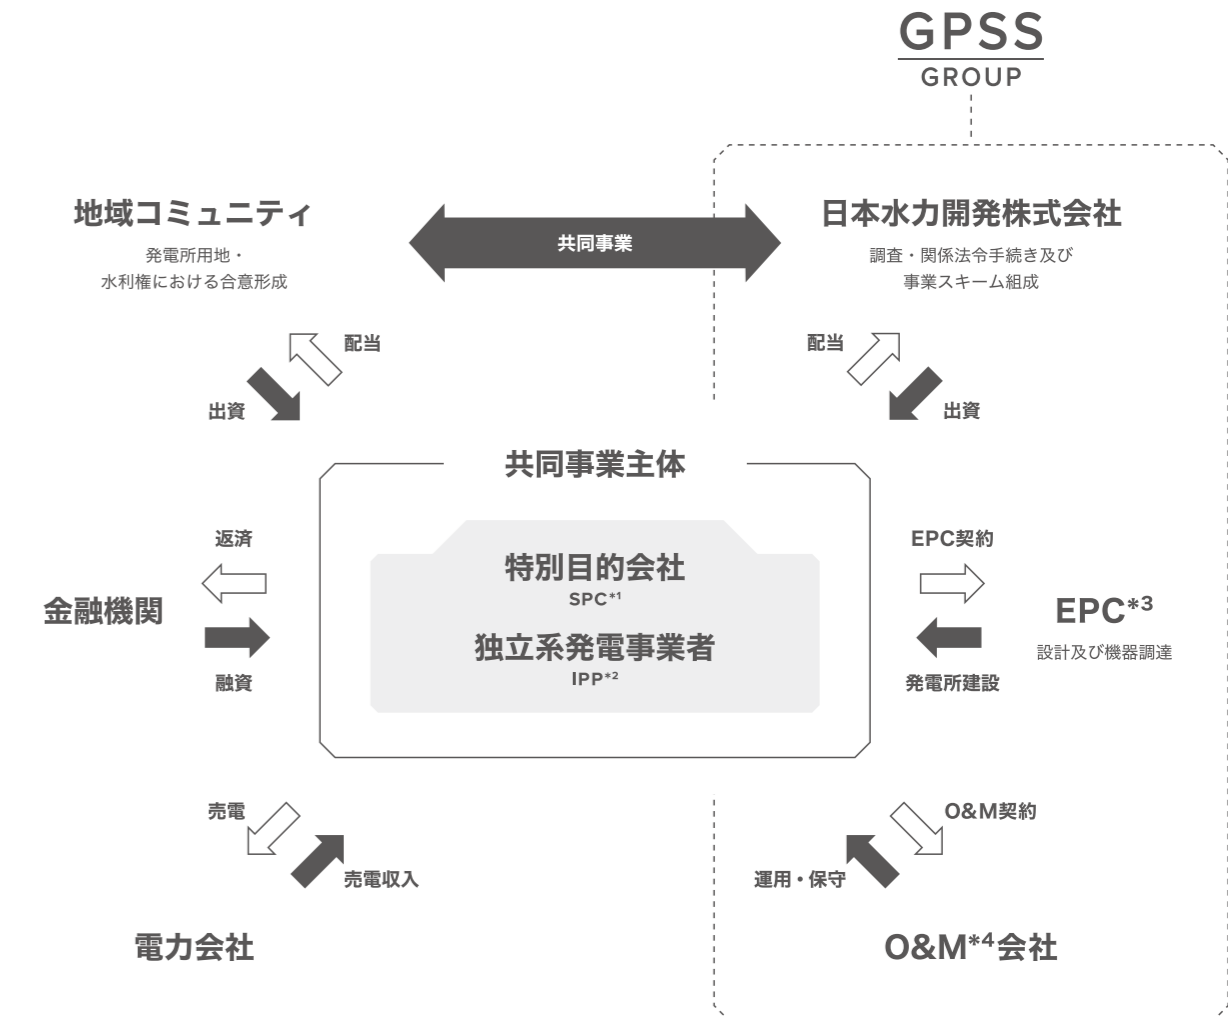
GPSS
GROUP

地域コミュニティ
発電所用地・
水利権における合意形成

共同事業

日本水力開発株式会社
調査・関係法令手続き及び
事業スキーム組成

配当
出資

配当
出資

共同事業主体

特別目的会社
SPC$^{*1}$
独立系発電事業者
IPP$^{*2}$

返済
金融機関
融資

EPC契約
EPC$^{*3}$
設計及び機器調達
発電所建設

売電
売電収入
電力会社

O&M契約
運用・保守
O&M$^{*4}$会社